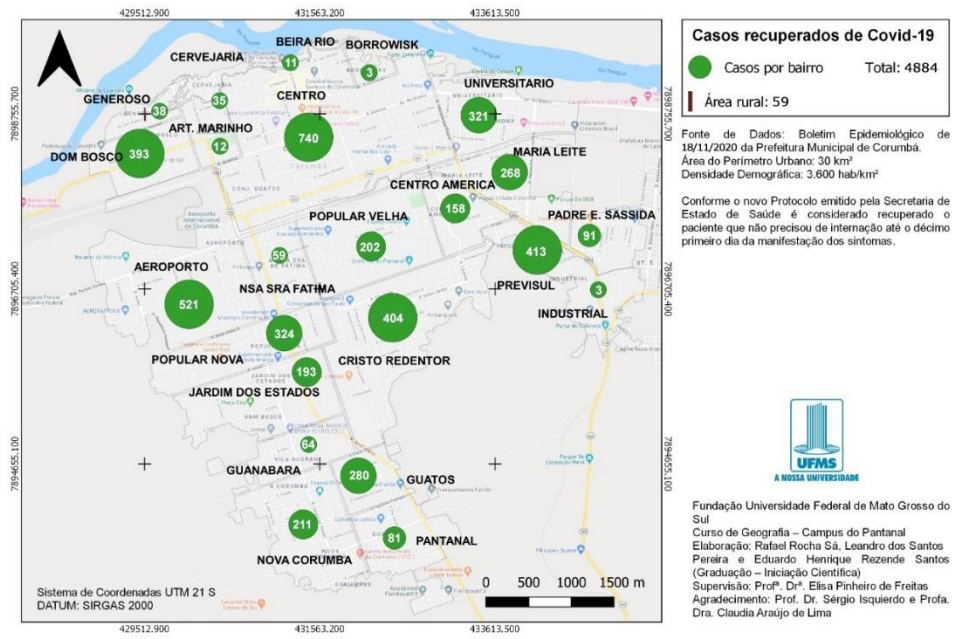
429512.900 431563.200 433613.500

7898755.700 7896705.400 7894655.100

CERVEJARIA
BEIRA RIO 11
BORROWISK 3
GENEROSO 38
35
CENTRO
UNIVERSITARIO 321
ART. MARINHO 12
740
DOM BOSCO 393
MARIA LEITE 268
CENTRO AMERICA 158
POPULAR VELHA 202
PADRE E. SASSIDA 91
59
413
AEROPORTO
PREVISUL
3
521
NSA SRA FATIMA
INDUSTRIAL
404
324
POPULAR NOVA
CRISTO REDENTOR
193
JARDIM DOS ESTADOS
64
GUANABARA
280
GUATOS
211
81 PANTANAL
NOVA CORUMBA

Sistema de Coordenadas UTM 21 S
DATUM: SIRGAS 2000

0 500 1000 1500 m

429512.900 431563.200 433613.500

Casos recuperados de Covid-19

Casos por bairro Total: 4884

Área rural: 59

Fonte de Dados: Boletim Epidemiológico de 18/11/2020 da Prefeitura Municipal de Corumbá.
Área do Perímetro Urbano: 30 km²
Densidade Demográfica: 3.600 hab/km²

Conforme o novo Protocolo emitido pela Secretaria de Estado de Saúde é considerado recuperado o paciente que não precisou de internação até o décimo primeiro dia da manifestação dos sintomas.

UFMS
A NOSSA UNIVERSIDADE

Fundação Universidade Federal de Mato Grosso do Sul
Curso de Geografia – Campus do Pantanal
Elaboração: Rafael Rocha Sá, Leandro dos Santos Pereira e Eduardo Henrique Rezende Santos (Graduação – Iniciação Científica)
Supervisão: Profª. Drª. Elisa Pinheiro de Freitas
Agradecimento: Prof. Dr. Sérgio Isquierdo e Profa. Dra. Claudia Araújo de Lima